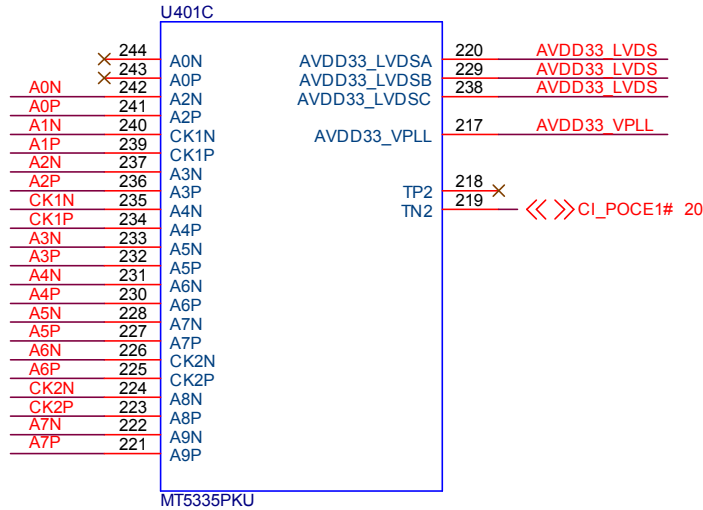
U401C

244 A0N
243 A0P
A0N 242 A2N
A0P 241 A2P
A1N 240 CK1N
A1P 239 CK1P
A2N 237 A3N
A2P 236 A3P
CK1N 235 A4N
CK1P 234 A4P
A3N 233 A5N
A3P 232 A5P
A4N 231 A6N
A4P 230 A6P
A5N 228 A7N
A5P 227 A7P
A6N 226 CK2N
A6P 225 CK2P
CK2N 224 A8N
CK2P 223 A8P
A7N 222 A9N
A7P 221 A9P

AVDD33_LVDSA 220 AVDD33_LVDS
AVDD33_LVDSB 229 AVDD33_LVDS
AVDD33_LVDSC 238 AVDD33_LVDS
AVDD33_VPLL 217 AVDD33_VPLL
TP2 218
TN2 219 CI_POCE1# 20

MT5335PKU